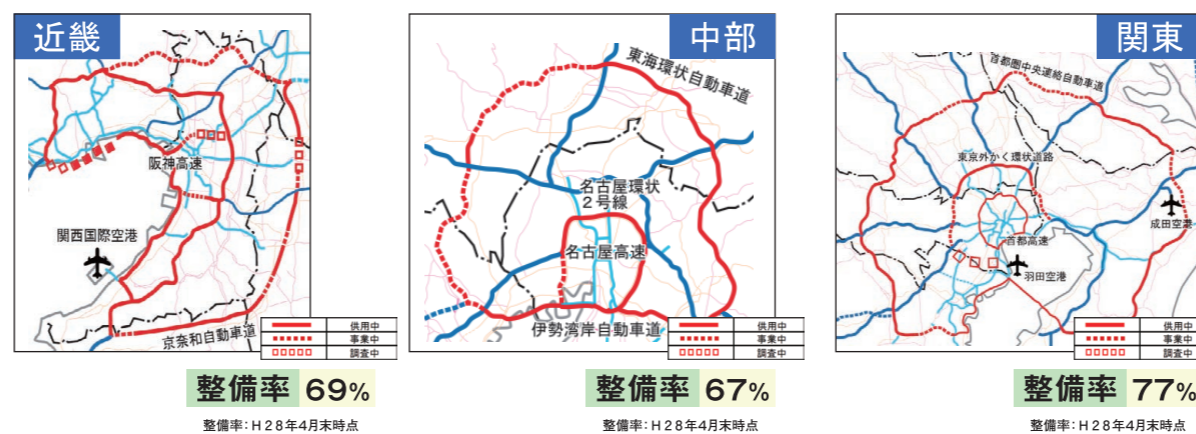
近畿

阪神高速

関西国際空港

京奈和自動車道

| | 供用中 |
|---|---|
| | 事業中 |
| | 調査中 |

整備率 69%

整備率：H28年4月末時点

中部

東海環状自動車道

名古屋環状2号線

名古屋高速

伊勢湾岸自動車道

| | 供用中 |
|---|---|
| | 事業中 |
| | 調査中 |

整備率 67%

整備率：H28年4月末時点

関東

首都圏中央連絡自動車道

東京外かく環状道路

首都高速

羽田空港

成田空港

| | 供用中 |
|---|---|
| | 事業中 |
| | 調査中 |

整備率 77%

整備率：H28年4月末時点